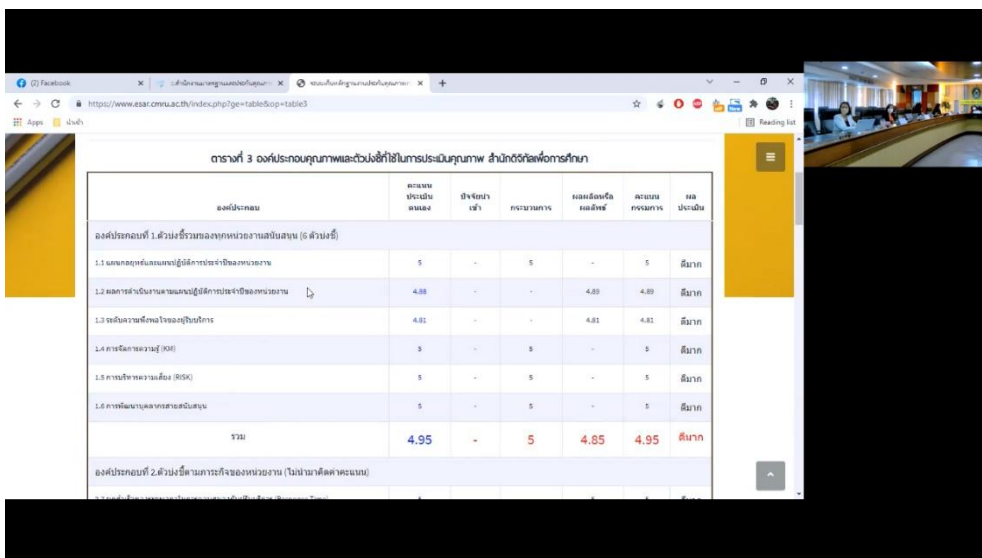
(2) Facebook | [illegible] | ระบบเก็บหลักฐานการประกันคุณภาพ

https://www.esar.cmru.ac.th/index.php?ge=table&op=table3

Apps | นำเข้า | Reading list

ตารางที่ 3 องค์ประกอบคุณภาพและตัวบ่งชี้ที่ใช้ในการประเมินคุณภาพ สำนักดิจิทัลเพื่อการศึกษา

| องค์ประกอบ | คะแนนประเมินตนเอง | ปัจจัยนำเข้า | กระบวนการ | ผลผลิตหรือผลลัพธ์ | คะแนนกรรมการ | ผลประเมิน |
|---|---|---|---|---|---|---|
| องค์ประกอบที่ 1.ตัวบ่งชี้รวมของทุกหน่วยงานสนับสนุน (6 ตัวบ่งชี้) | | | | | | |
| 1.1 แผนกลยุทธ์และแผนปฏิบัติการประจำปีของหน่วยงาน | 5 | - | 5 | - | 5 | ดีมาก |
| 1.2 ผลการดำเนินงานตามแผนปฏิบัติการประจำปีของหน่วยงาน | 4.88 | - | - | 4.89 | 4.89 | ดีมาก |
| 1.3 ระดับความพึงพอใจของผู้รับบริการ | 4.81 | - | - | 4.81 | 4.81 | ดีมาก |
| 1.4 การจัดการความรู้ (KM) | 5 | - | 5 | - | 5 | ดีมาก |
| 1.5 การบริหารความเสี่ยง (RISK) | 5 | - | 5 | - | 5 | ดีมาก |
| 1.6 การพัฒนาบุคลากรสายสนับสนุน | 5 | - | 5 | - | 5 | ดีมาก |
| รวม | 4.95 | - | 5 | 4.85 | 4.95 | ดีมาก |
| องค์ประกอบที่ 2.ตัวบ่งชี้ตามภาระกิจของหน่วยงาน (ไม่นำมาคิดค่าคะแนน) | | | | | | |
| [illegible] | 4 | | | 4 | 4 | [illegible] |